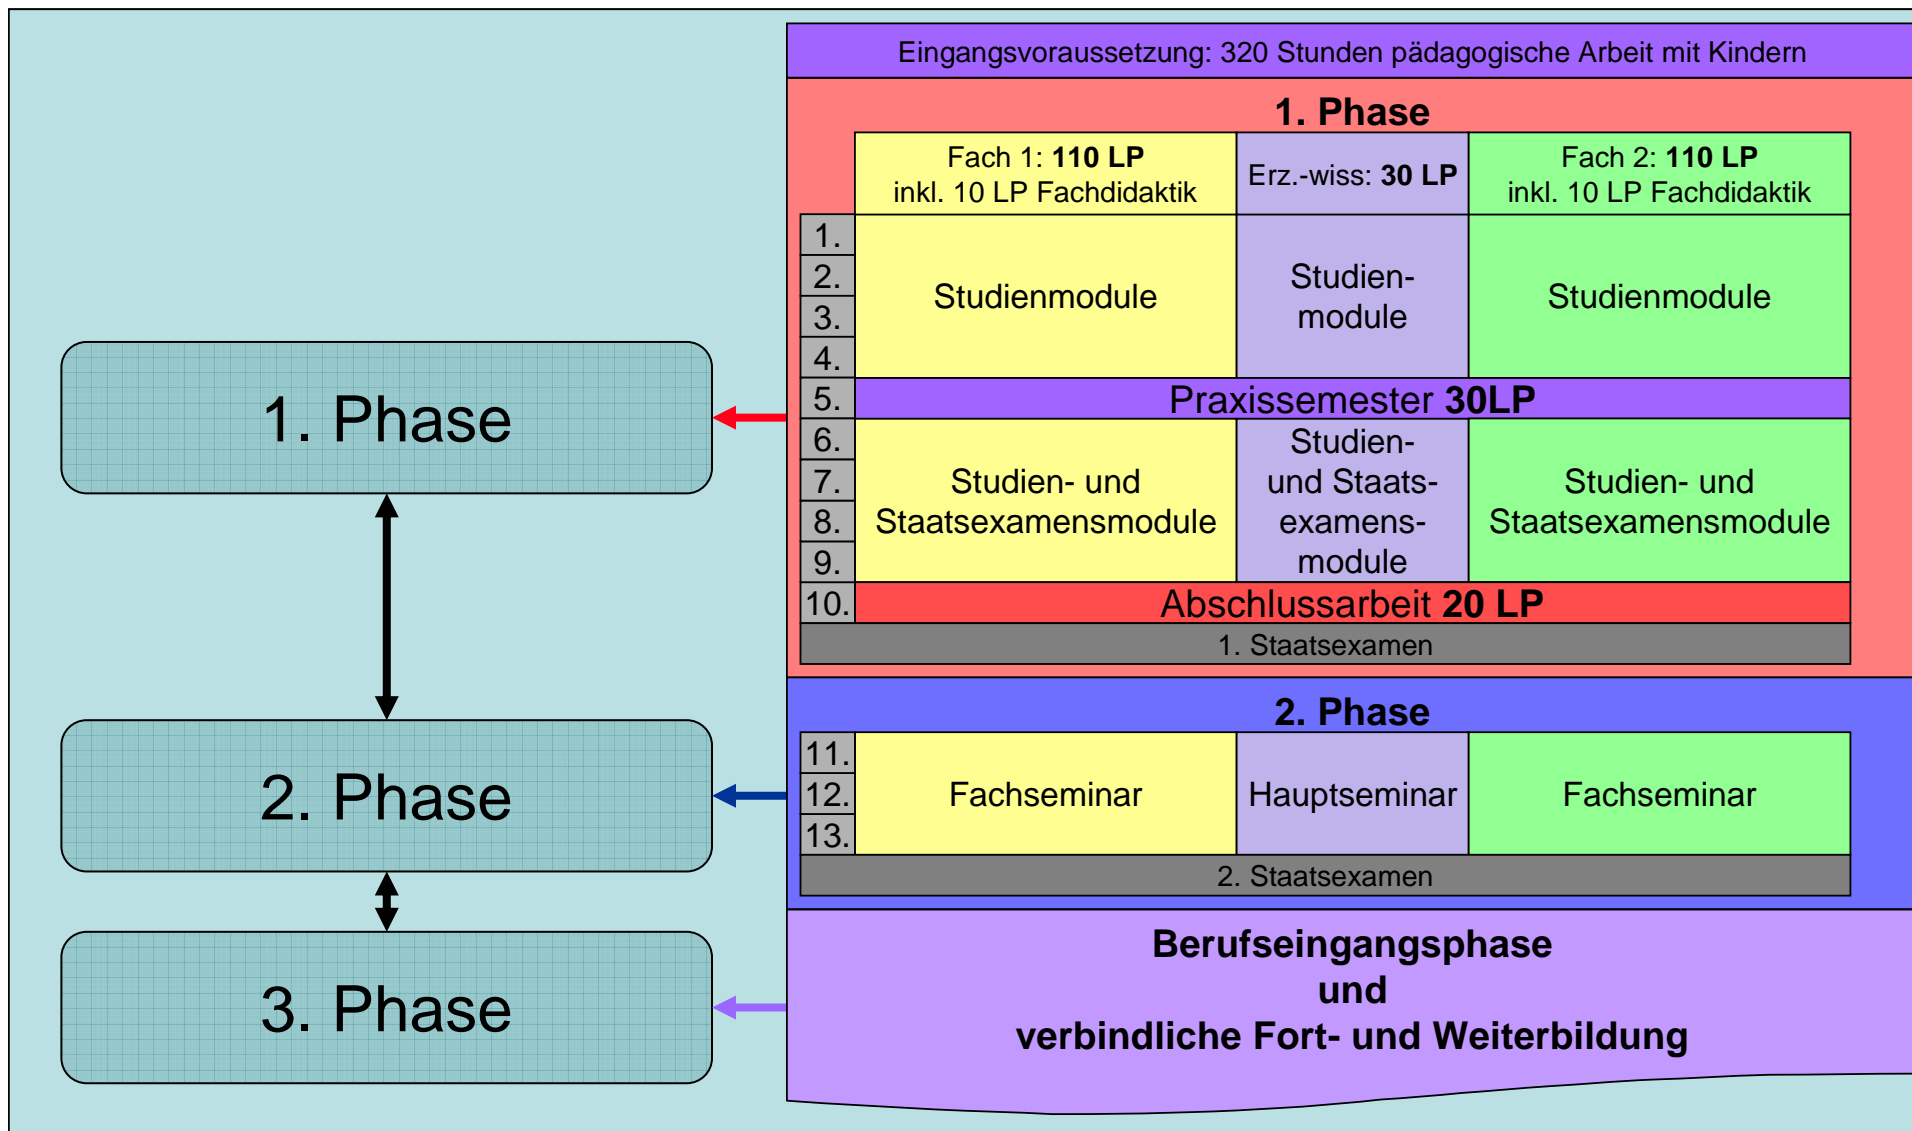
1. Phase

2. Phase

3. Phase

Eingangsvoraussetzung: 320 Stunden pädagogische Arbeit mit Kindern

1. Phase

| | Fach 1: **110 LP** inkl. 10 LP Fachdidaktik | Erz.-wiss: **30 LP** | Fach 2: **110 LP** inkl. 10 LP Fachdidaktik |
|---|---|---|---|
| 1. 2. 3. 4. | Studienmodule | Studienmodule | Studienmodule |
| 5. | Praxissemester **30LP** | | |
| 6. 7. 8. 9. | Studien- und Staatsexamensmodule | Studien- und Staatsexamensmodule | Studien- und Staatsexamensmodule |
| 10. | Abschlussarbeit **20 LP** | | |

1. Staatsexamen

2. Phase

| | | | |
|---|---|---|---|
| 11. 12. 13. | Fachseminar | Hauptseminar | Fachseminar |

2. Staatsexamen

**Berufseingangsphase und verbindliche Fort- und Weiterbildung**